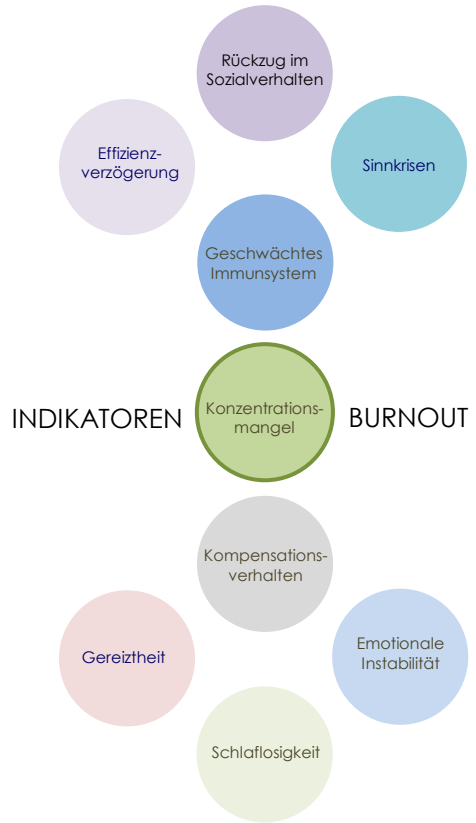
Rückzug im Sozialverhalten

Effizienz-verzögerung

Sinnkrisen

Geschwächtes Immunsystem

INDIKATOREN

Konzentrations-mangel

BURNOUT

Kompensations-verhalten

Gereiztheit

Emotionale Instabilität

Schlaflosigkeit